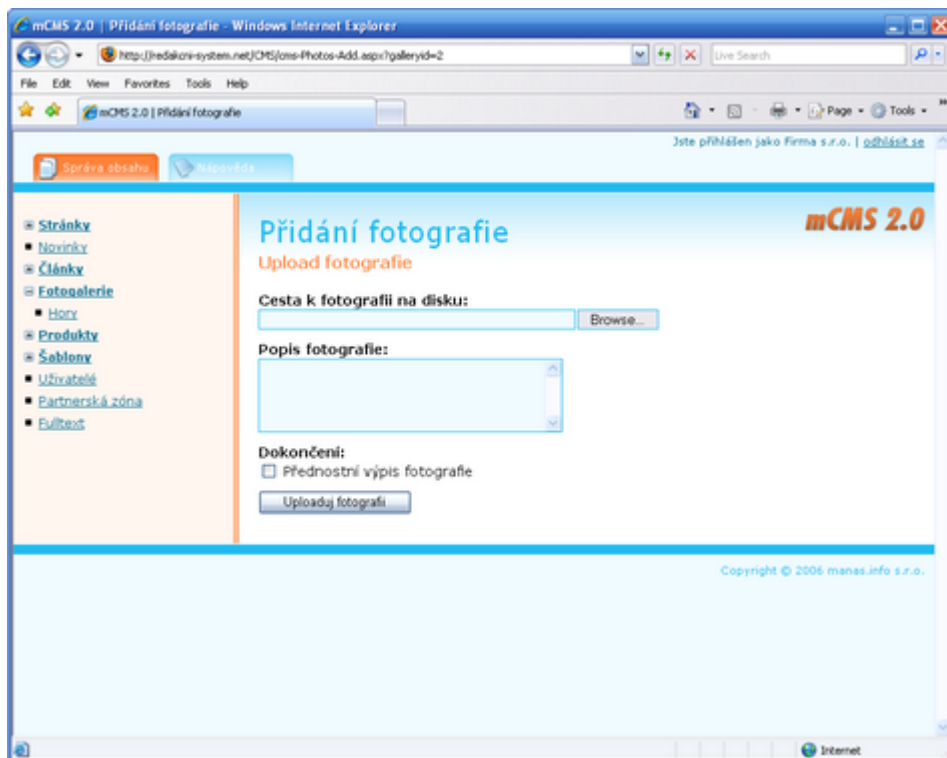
mCMS 2.0 | Přidání fotografie - Windows Internet Explorer

http://redakcni-system.net/CMS/cms-Photos-Add.aspx?galleryid=2

Live Search

File Edit View Favorites Tools Help

mCMS 2.0 | Přidání fotografie

Page Tools

Jste přihlášen jako Firma s.r.o. | odhlásit se

Správa obsahu

Nápověda

Stránky
Novinky
Články
Fotogalerie
Hory
Produkty
Šablony
Uživatelé
Partnerská zóna
Fulltext

Přidání fotografie

mCMS 2.0

Upload fotografie

Cesta k fotografii na disku:

Browse...

Popis fotografie:

Dokončení:

Přednostní výpis fotografie

Uploaduj fotografii

Copyright © 2006 manas.info s.r.o.

Internet